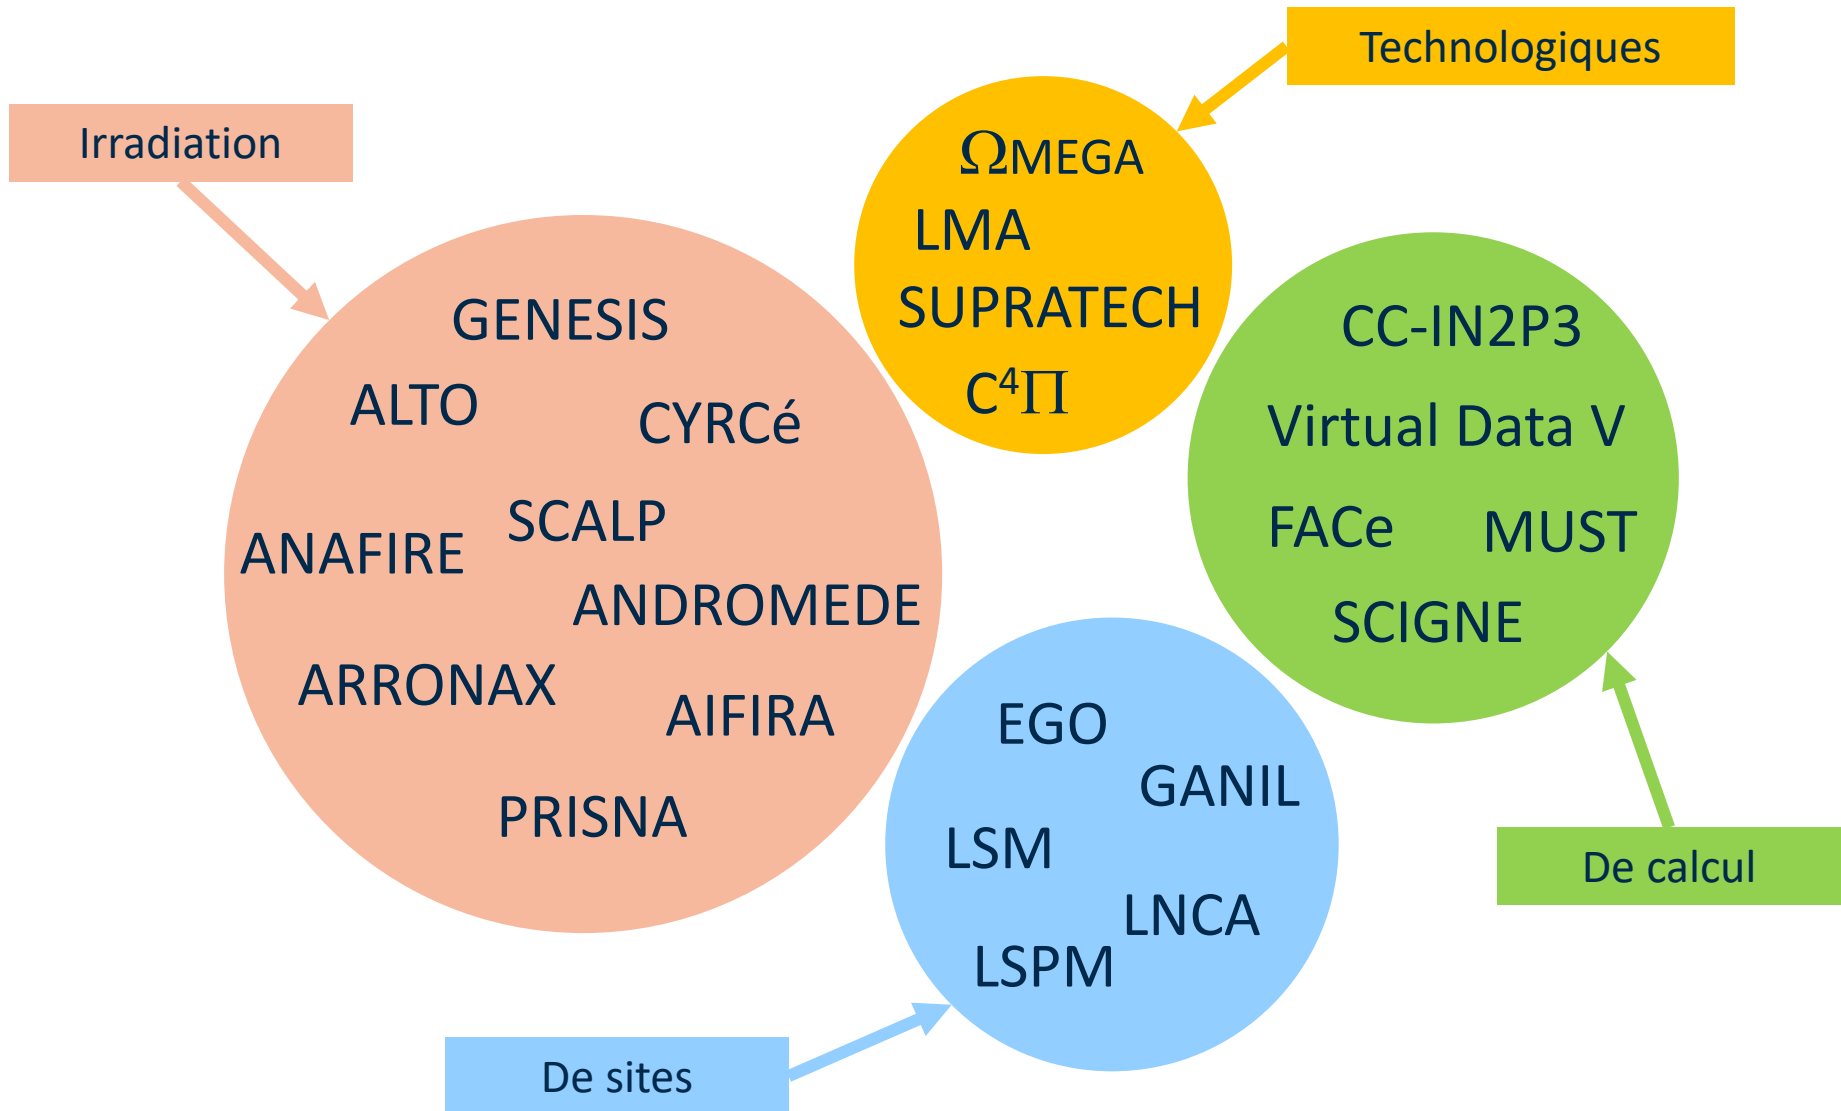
Technologiques

Irradiation

$\Omega$MEGA
LMA
SUPRATECH
C$^4\Pi$

GENESIS
ALTO
CYRCé
SCALP
ANAFIRE
ANDROMEDE
ARRONAX
AIFIRA
PRISNA

CC-IN2P3
Virtual Data V
FACe
MUST
SCIGNE

EGO
GANIL
LSM
LNCA
LSPM

De calcul

De sites